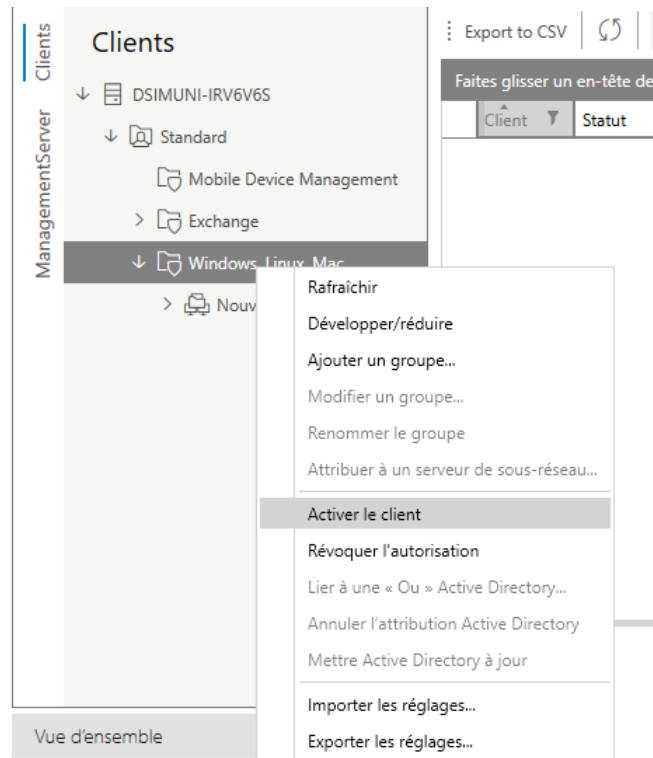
Clients
ManagementServer

Clients

DSIMUNI-IRV6V6S
Standard
Mobile Device Management
Exchange
Windows, Linux, Mac
Nouv

Export to CSV

Faites glisser un en-tête de
Client
Statut

Rafraîchir
Développer/réduire
Ajouter un groupe...
Modifier un groupe...
Renommer le groupe
Attribuer à un serveur de sous-réseau...
Activer le client
Révoquer l'autorisation
Lier à une « Ou » Active Directory...
Annuler l'attribution Active Directory
Mettre Active Directory à jour
Importer les réglages...
Exporter les réglages...

Vue d'ensemble